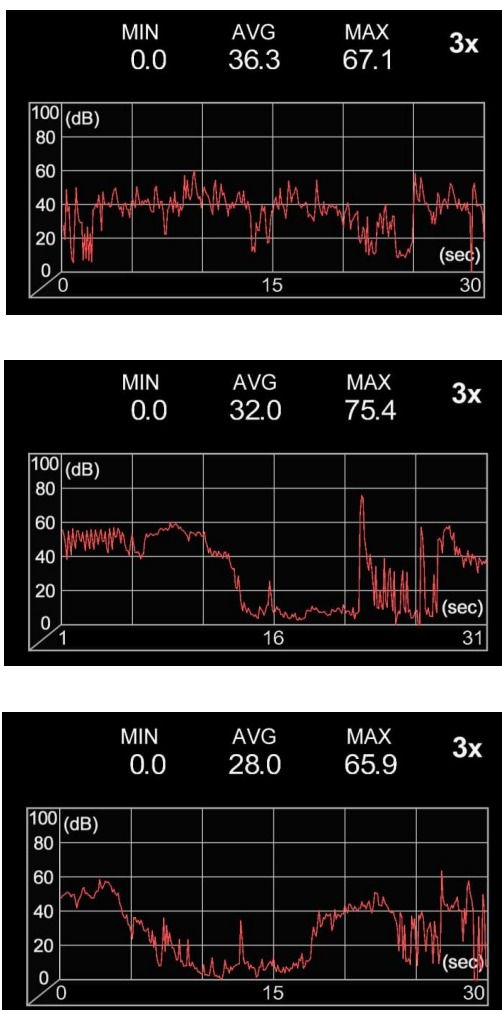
MIN 0.0
AVG 36.3
MAX 67.1
3x

100 (dB)
80
60
40
20
0
(sec)
0
15
30

MIN 0.0
AVG 32.0
MAX 75.4
3x

100 (dB)
80
60
40
20
0
(sec)
1
16
31

MIN 0.0
AVG 28.0
MAX 65.9
3x

100 (dB)
80
60
40
20
0
(sec)
0
15
30